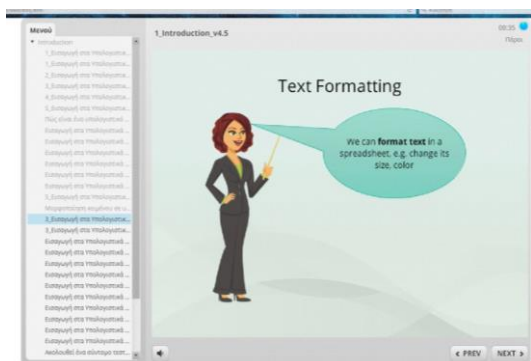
Μενού

▾ Introduction

1_Εισαγωγή στα Υπολογιστικ...

1_Εισαγωγή στα Υπολογιστικ...

2_Εισαγωγή στα Υπολογιστικ...

3_Εισαγωγή στα Υπολογιστικ...

4_Εισαγωγή στα Υπολογιστικ...

5_Εισαγωγή στα Υπολογιστικ...

Πώς είναι ένα υπολογιστικ...

Εισαγωγή στα Υπολογιστικά...

Εισαγωγή στα Υπολογιστικά...

Εισαγωγή στα Υπολογιστικά...

Εισαγωγή στα Υπολογιστικά...

Εισαγωγή στα Υπολογιστικά...

Εισαγωγή στα Υπολογιστικά...

Εισαγωγή στα Υπολογιστικά...

Μορφοποίηση κειμένου σε ...

2_Εισαγωγή στα Υπολογιστικ...

3_Εισαγωγή στα Υπολογιστικ...

Εισαγωγή στα Υπολογιστικά...

Εισαγωγή στα Υπολογιστικά...

Εισαγωγή στα Υπολογιστικά...

Εισαγωγή στα Υπολογιστικά...

Εισαγωγή στα Υπολογιστικά...

Εισαγωγή στα Υπολογιστικά...

Εισαγωγή στα Υπολογιστικά...

Εισαγωγή στα Υπολογιστικά...

Εισαγωγή στα Υπολογιστικά...

Ακολουθεί ένα σύντομο τεστ...

1_Introduction_v4.5

00:35

Πόροι

Text Formatting

We can **format text** in a spreadsheet. e.g. change its size, color

‹ PREV

NEXT ›